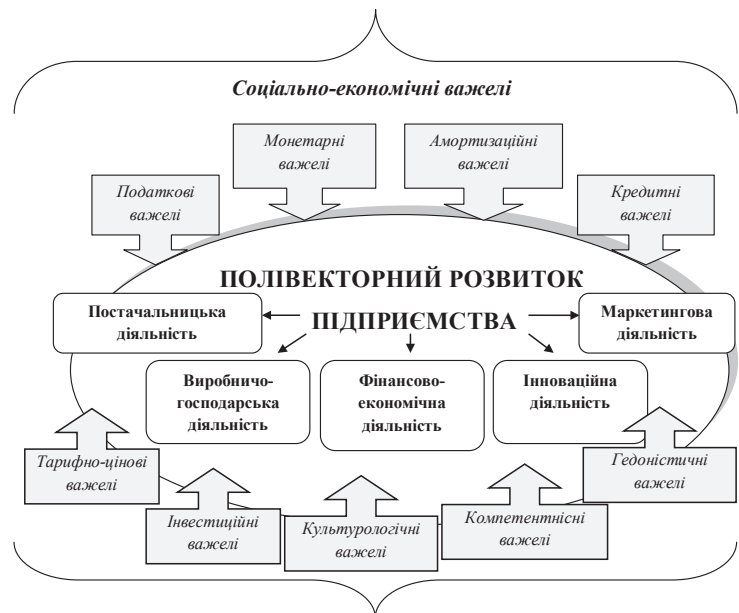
Соціально-економічні важелі

Монетарні важелі

Амортизаційні важелі

Податкові важелі

Кредитні важелі

ПОЛІВЕКТОРНИЙ РОЗВИТОК

Постачальницька діяльність

ПІДПРИЄМСТВА

Маркетингова діяльність

Виробничо-господарська діяльність

Фінансово-економічна діяльність

Інноваційна діяльність

Тарифно-цінові важелі

Гедоністичні важелі

Інвестиційні важелі

Культурологічні важелі

Компетентнісні важелі